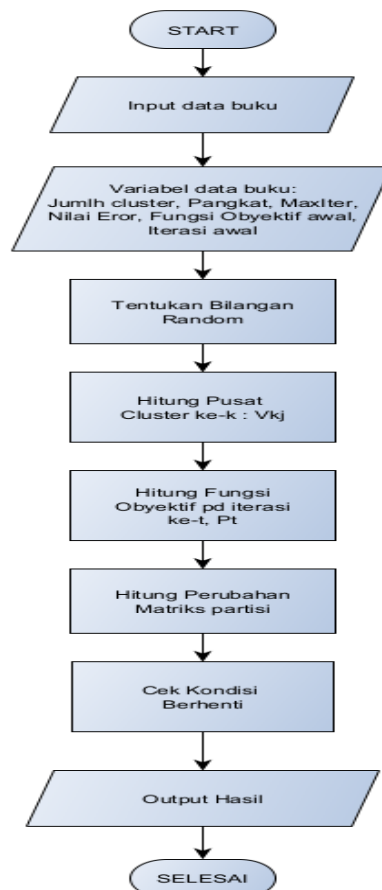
START

Input data buku

Variabel data buku: Jumlh cluster, Pangkat, MaxIter, Nilai Eror, Fungsi Obyektif awal, Iterasi awal

Tentukan Bilangan Random

Hitung Pusat Cluster ke-k : Vkj

Hitung Fungsi Obyektif pd iterasi ke-t, Pt

Hitung Perubahan Matriks partisi

Cek Kondisi Berhenti

Output Hasil

SELESAI